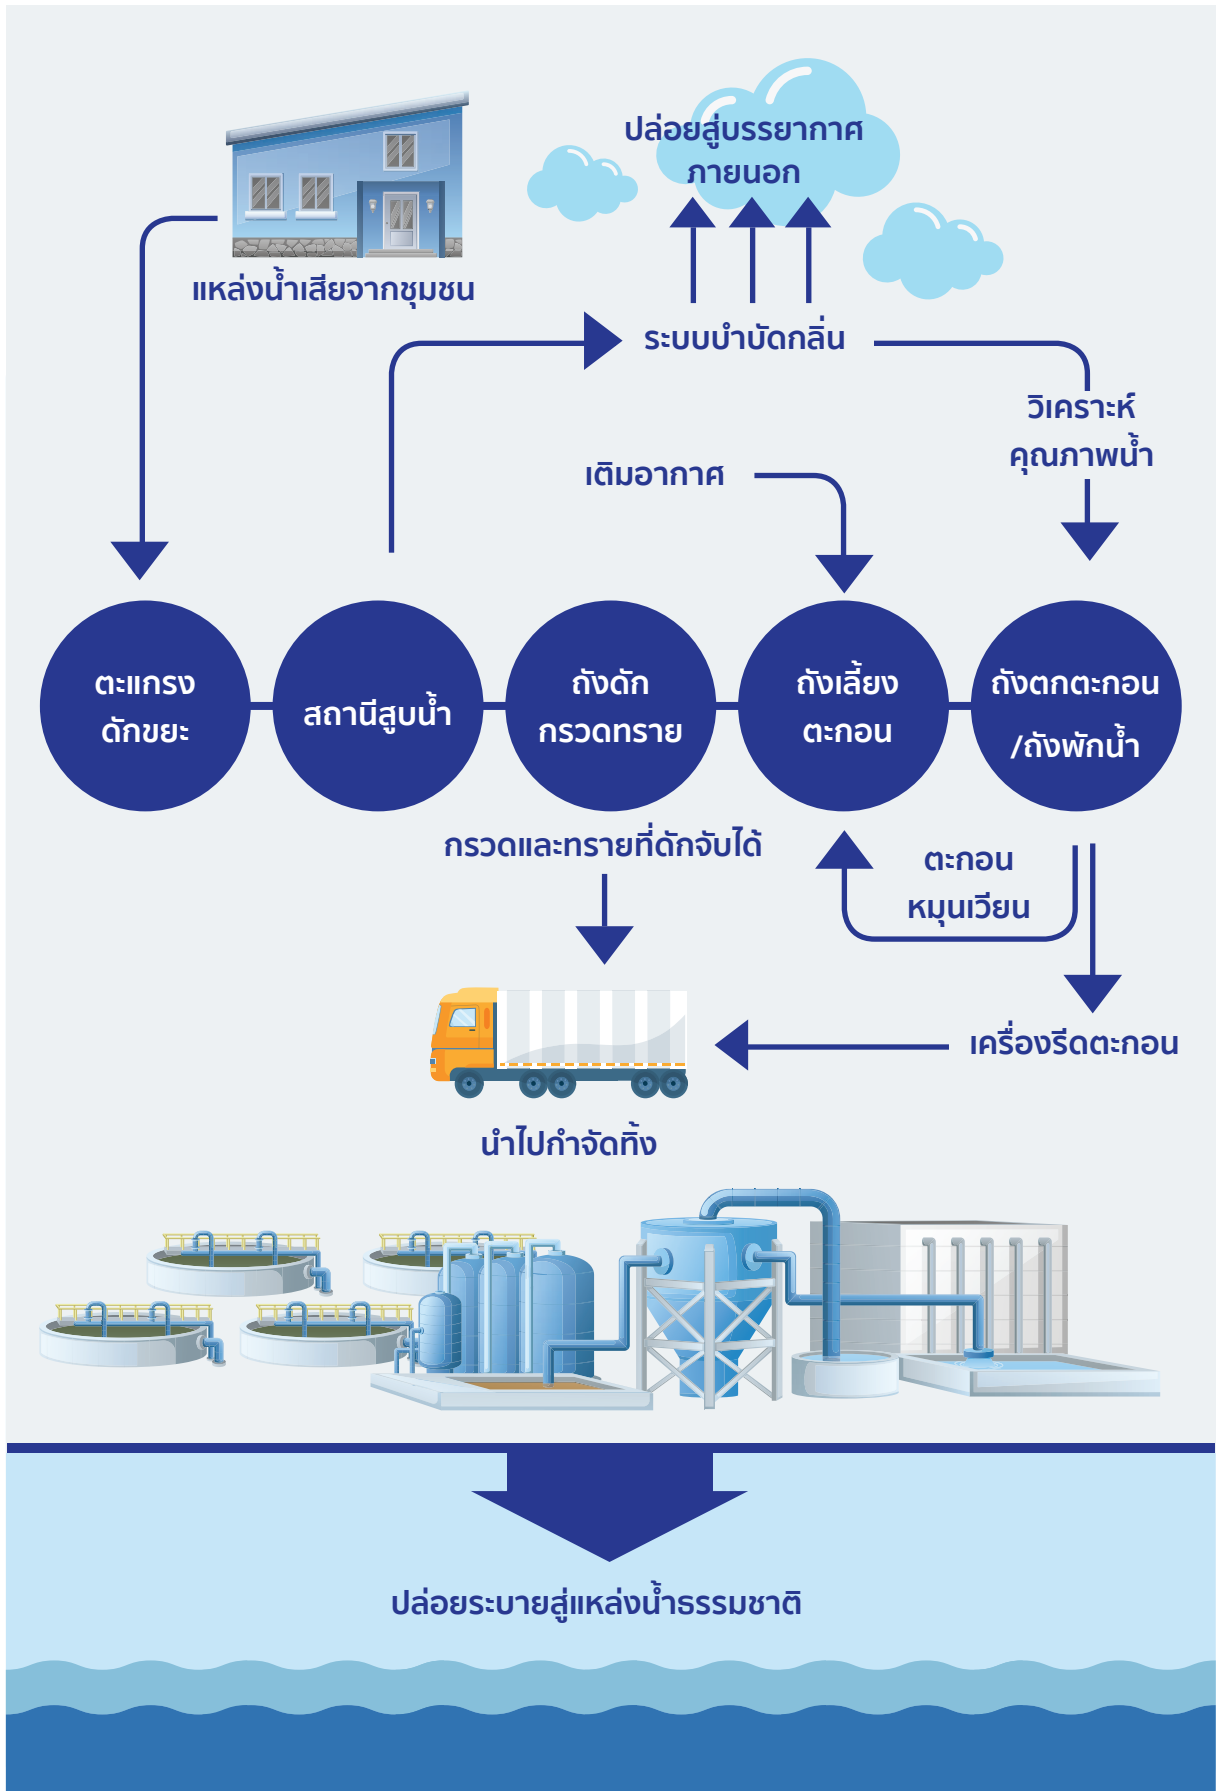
ปล่อยสู่บรรยากาศภายนอก

แหล่งน้ำเสียจากชุมชน

ระบบบำบัดกลิ่น

วิเคราะห์คุณภาพน้ำ

เติมอากาศ

ตะแกรงดักขยะ

สถานีสูบน้ำ

ถังดักกรวดทราย

ถังเลี้ยงตะกอน

ถังตกตะกอน /ถังพักน้ำ

กรวดและทรายที่ดักจับได้

ตะกอนหมุนเวียน

เครื่องรีดตะกอน

นำไปกำจัดทิ้ง

ปล่อยระบายสู่แหล่งน้ำธรรมชาติ